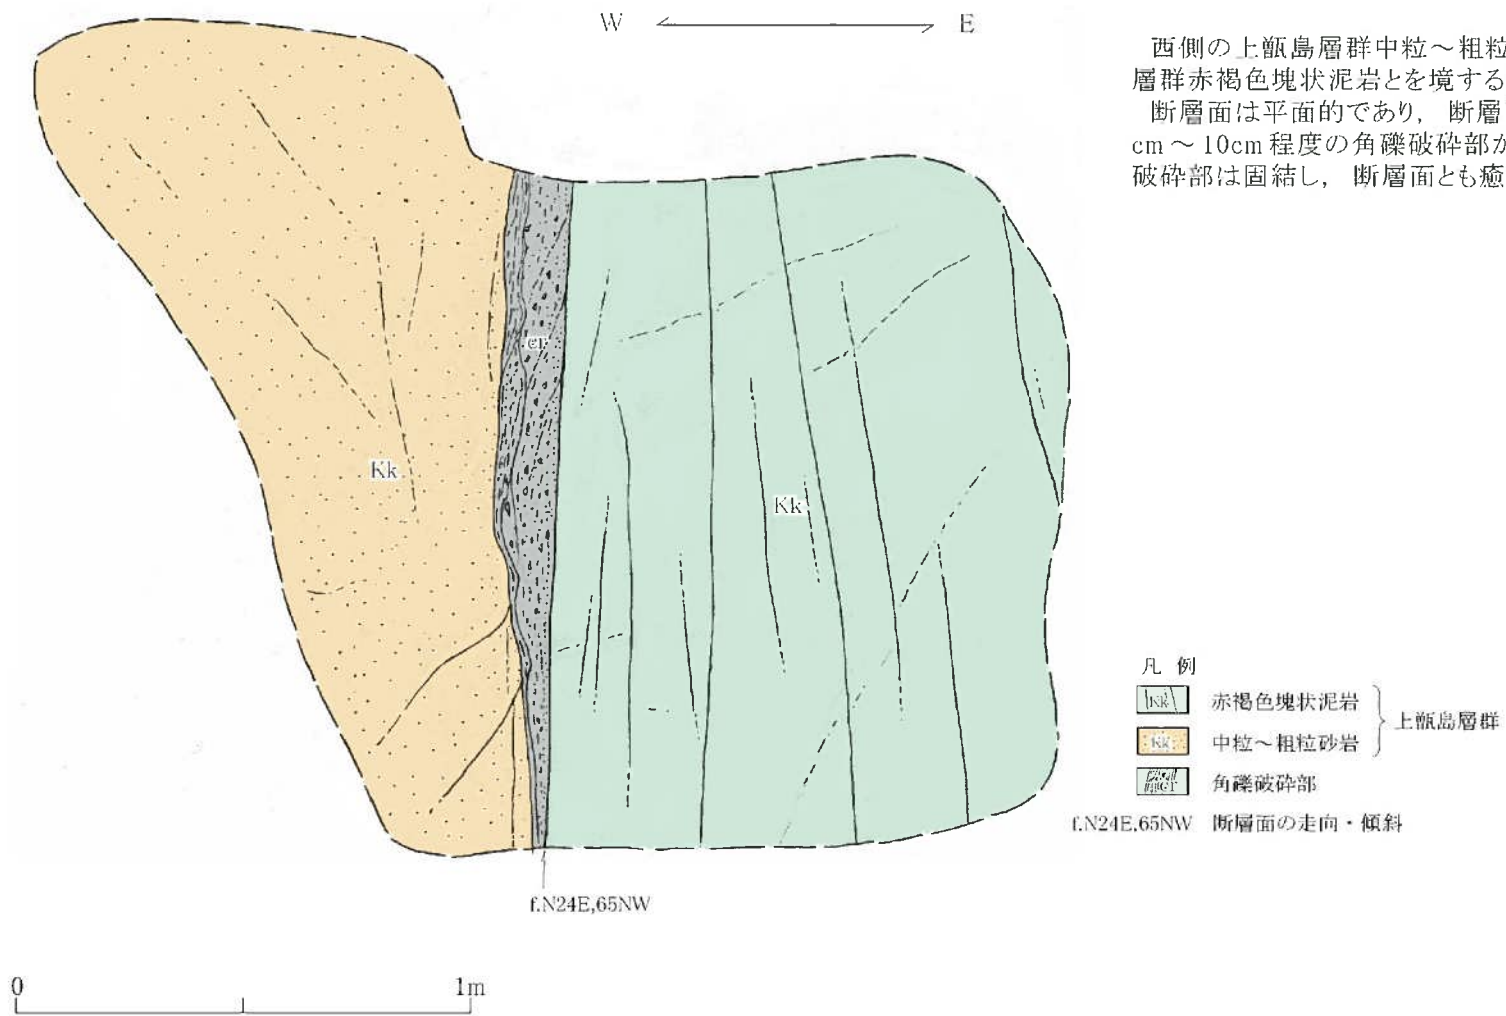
W E

西側の上甑島層群中粒～粗粒
層群赤褐色塊状泥岩とを境する
断層面は平面的であり，断層
cm～10cm程度の角礫破砕部か
破砕部は固結し，断層面とも癒

cr

Kk

Kk

f.N24E,65NW

凡 例

| Kk | 赤褐色塊状泥岩 | 上甑島層群 |
|---|---|---|
| Kk | 中粒～粗粒砂岩 | 上甑島層群 |
| cr | 角礫破砕部 | |
| f.N24E,65NW | 断層面の走向・傾斜 | |

0 1m